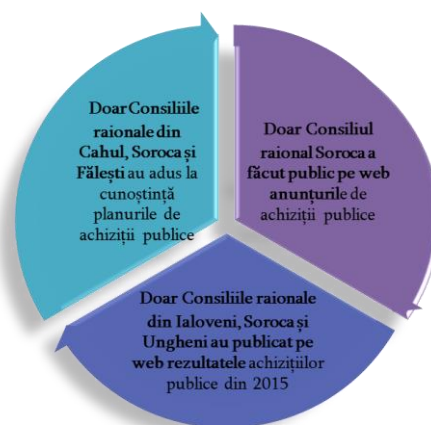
Doar Consiliile raionale din Cahul, Soroca și Fălești au adus la cunoștință planurile de achiziții publice

Doar Consiliul raional Soroca a făcut public pe web anunțurile de achiziții publice

Doar Consiliile raionale din Ialoveni, Soroca și Ungheni au publicat pe web rezultatele achizițiilor publice din 2015